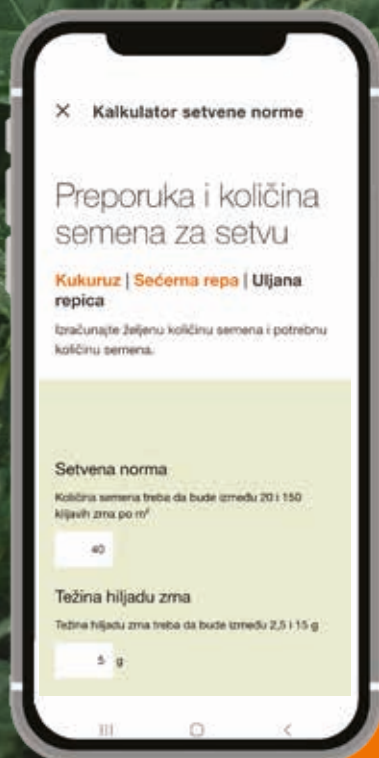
✕ Kalkulator setvene norme

Preporuka i količina semena za setvu

Kukuruz | Šećerna repa | Uljana repica

Izračunajte željenu količinu semena i potrebnu količinu semena.

Setvena norma

Količina semena treba da bude između 20 i 150 klijavih zrna po m²

40

Težina hiljadu zrna

Težina hiljadu zrna treba da bude između 2,5 i 15 g

5 g